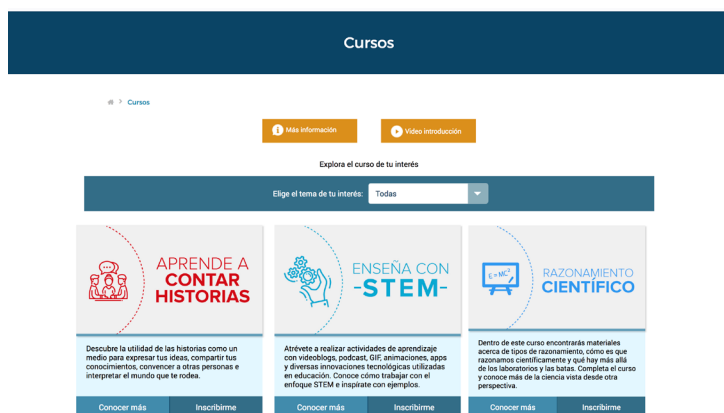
Cursos

Cursos

Más información

Video introducción

Explora el curso de tu interés

Elige el tema de tu interés: Todas

APRENDE A CONTAR HISTORIAS

Descubre la utilidad de las historias como un medio para expresar tus ideas, compartir tus conocimientos, convencer a otras personas e interpretar el mundo que te rodea.

Conocer más

Inscribirme

ENSEÑA CON -STEM-

Atrévete a realizar actividades de aprendizaje con videoblogs, podcast, GIF, animaciones, apps y diversas innovaciones tecnológicas utilizadas en educación. Conoce cómo trabajar con el enfoque STEM e inspírate con ejemplos.

Conocer más

Inscribirme

$E = MC^2$

RAZONAMIENTO CIENTÍFICO

Dentro de este curso encontrarás materiales acerca de tipos de razonamiento, cómo es que razonamos científicamente y qué hay más allá de los laboratorios y las batas. Completa el curso y conoce más de la ciencia vista desde otra perspectiva.

Conocer más

Inscribirme